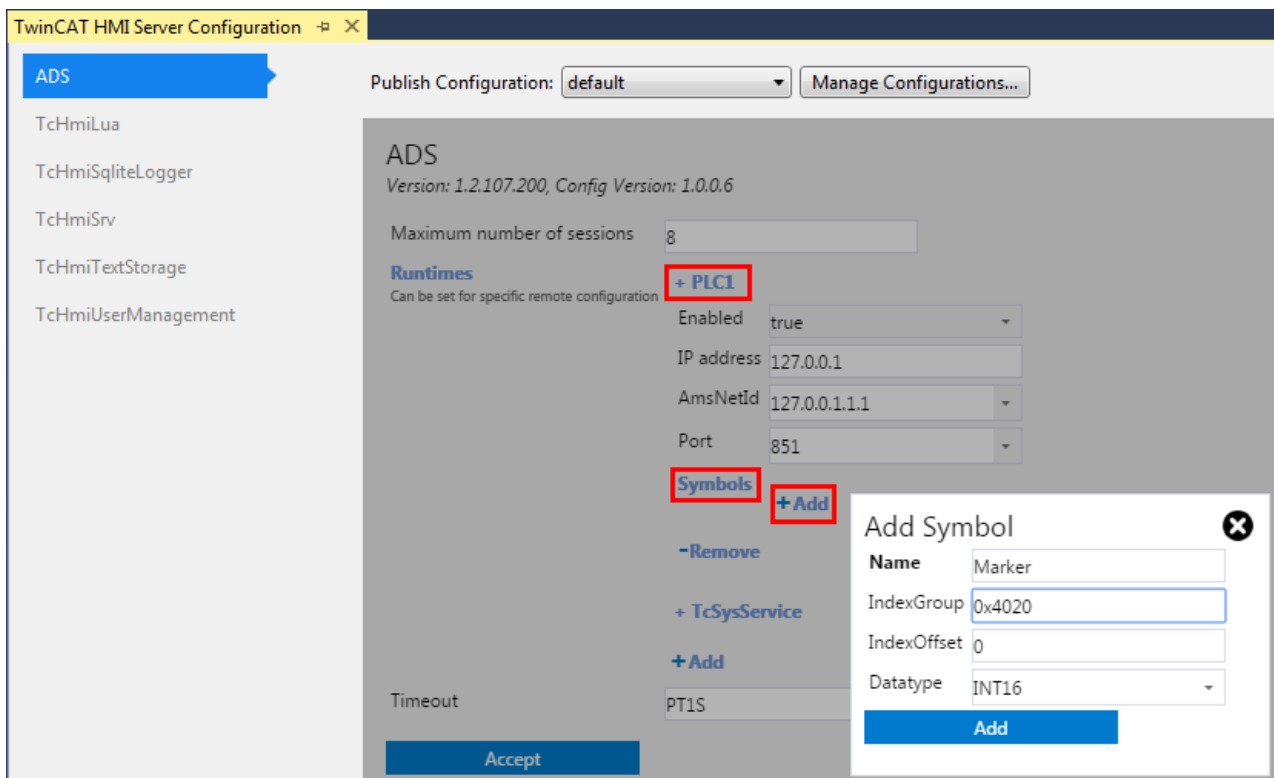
TwinCAT HMI Server Configuration ✕

ADS
TcHmiLua
TcHmiSqliteLogger
TcHmiSrv
TcHmiTextStorage
TcHmiUserManagement

Publish Configuration: default
Manage Configurations...

ADS
Version: 1.2.107.200, Config Version: 1.0.0.6

Maximum number of sessions 8

Runtimes
Can be set for specific remote configuration

+ PLC1
Enabled true
IP address 127.0.0.1
AmsNetId 127.0.0.1.1.1
Port 851
Symbols
+Add
-Remove
+ TcSysService
+Add

Timeout PT1S

Accept

Add Symbol
Name Marker
IndexGroup 0x4020
IndexOffset 0
Datatype INT16
Add